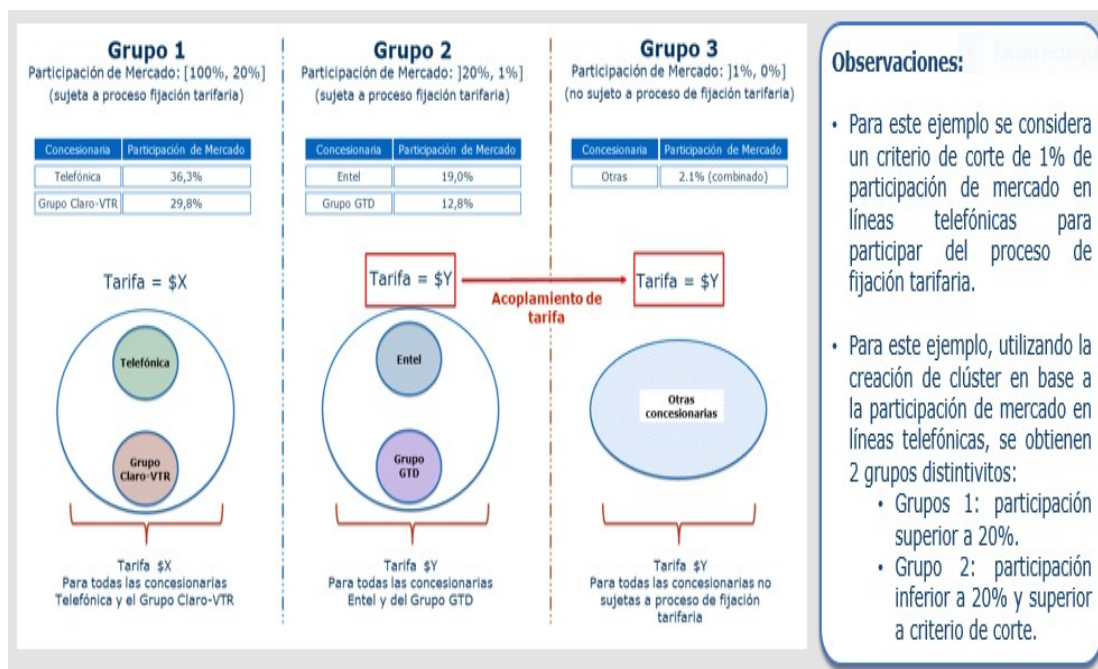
**Grupo 1**
Participación de Mercado: [100%, 20%]
(sujeta a proceso fijación tarifaria)

| Concesionaria | Participación de Mercado |
|---|---|
| Telefónica | 36,3% |
| Grupo Claro-VTR | 29,8% |

Tarifa = $X

Telefónica

Grupo Claro-VTR

Tarifa $X
Para todas las concesionarias Telefónica y el Grupo Claro-VTR

**Grupo 2**
Participación de Mercado: ]20%, 1%]
(sujeta a proceso fijación tarifaria)

| Concesionaria | Participación de Mercado |
|---|---|
| Entel | 19,0% |
| Grupo GTD | 12,8% |

Tarifa = $Y

Acoplamiento de tarifa

Entel

Grupo GTD

Tarifa $Y
Para todas las concesionarias Entel y del Grupo GTD

**Grupo 3**
Participación de Mercado: ]1%, 0%]
(no sujeto a proceso de fijación tarifaria)

| Concesionaria | Participación de Mercado |
|---|---|
| Otras | 2.1% (combinado) |

Tarifa = $Y

Otras concesionarias

Tarifa $Y
Para todas las concesionarias no sujetas a proceso de fijación tarifaria

**Observaciones:**

• Para este ejemplo se considera un criterio de corte de 1% de participación de mercado en líneas telefónicas para participar del proceso de fijación tarifaria.

• Para este ejemplo, utilizando la creación de clúster en base a la participación de mercado en líneas telefónicas, se obtienen 2 grupos distintivitos:
  • Grupos 1: participación superior a 20%.
  • Grupo 2: participación inferior a 20% y superior a criterio de corte.